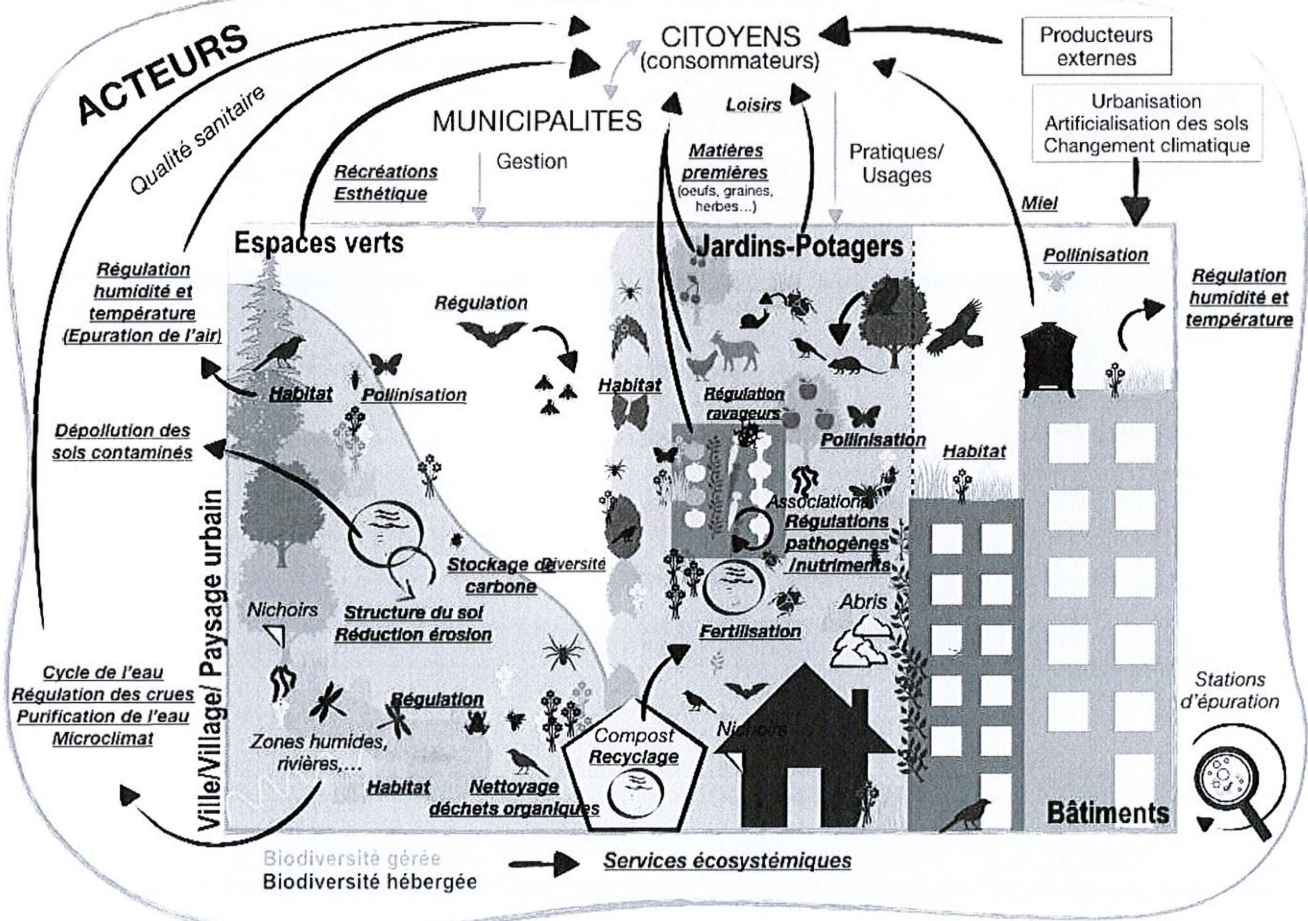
ACTEURS

CITOYENS (consommateurs)

Producteurs externes

Urbanisation
Artificialisation des sols
Changement climatique

Qualité sanitaire

MUNICIPALITES

Gestion

Loisirs

Matières premières (oeufs, graines, herbes...)

Pratiques/ Usages

Récréations
Esthétique

Miel

Espaces verts

Jardins-Potagers

Pollinisation

Régulation humidité et température (Epuration de l'air)

Régulation humidité et température

Régulation

Habitat

Pollinisation

Habitat

Régulation ravageurs

Pollinisation

Dépollution des sols contaminés

Habitat

Associations

Régulations pathogènes /nutriments

Stockage de carbone

Diversité

Ville/Village/ Paysage urbain

Nichoirs

Structure du sol
Réduction érosion

Abris

Fertilisation

Cycle de l'eau
Régulation des crues
Purification de l'eau
Microclimat

Régulation

Compost
Recyclage

Nichoirs

Stations d'épuration

Zones humides, rivières,...

Habitat

Nettoyage déchets organiques

Bâtiments

Biodiversité gérée
Biodiversité hébergée

Services écosystémiques